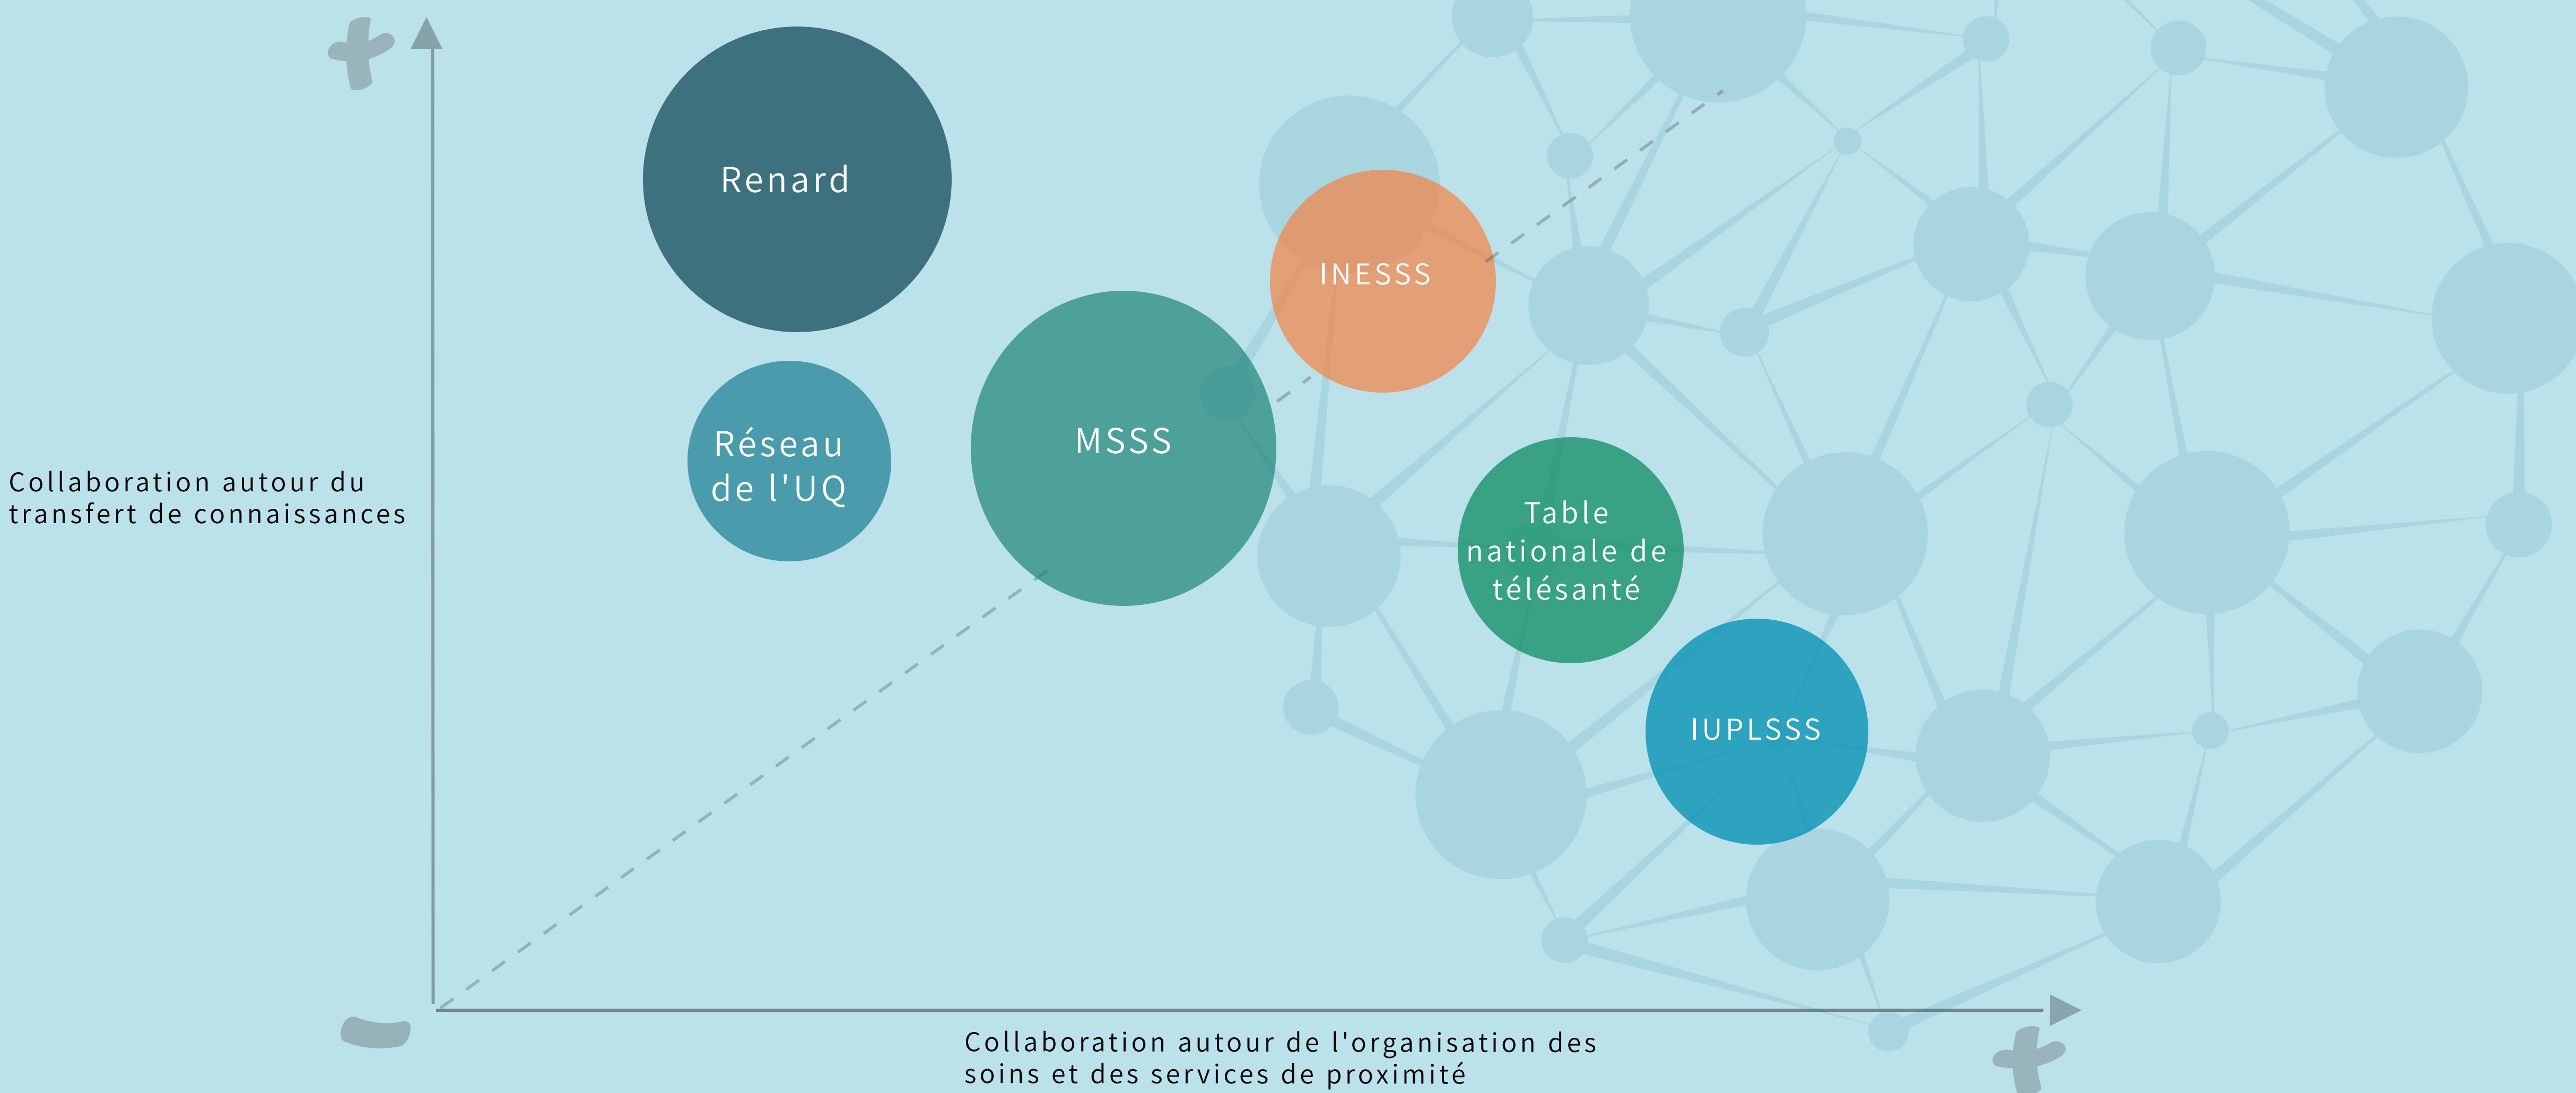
+

Renard

Réseau de l'UQ

MSSS

INESSS

Table nationale de télésanté

IUPLSSS

Collaboration autour du transfert de connaissances

−

Collaboration autour de l'organisation des soins et des services de proximité

+